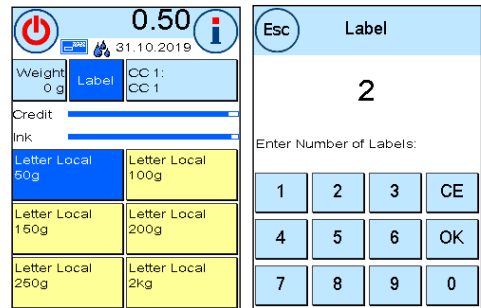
0.50

i

31.10.2019

Weight 0 g

Label

CC 1: CC 1

Credit

Ink

Letter Local 50g

Letter Local 100g

Letter Local 150g

Letter Local 200g

Letter Local 250g

Letter Local 2kg

Esc

Label

2

Enter Number of Labels:

| 1 | 2 | 3 | CE |
|---|---|---|---|
| 4 | 5 | 6 | OK |
| 7 | 8 | 9 | 0 |